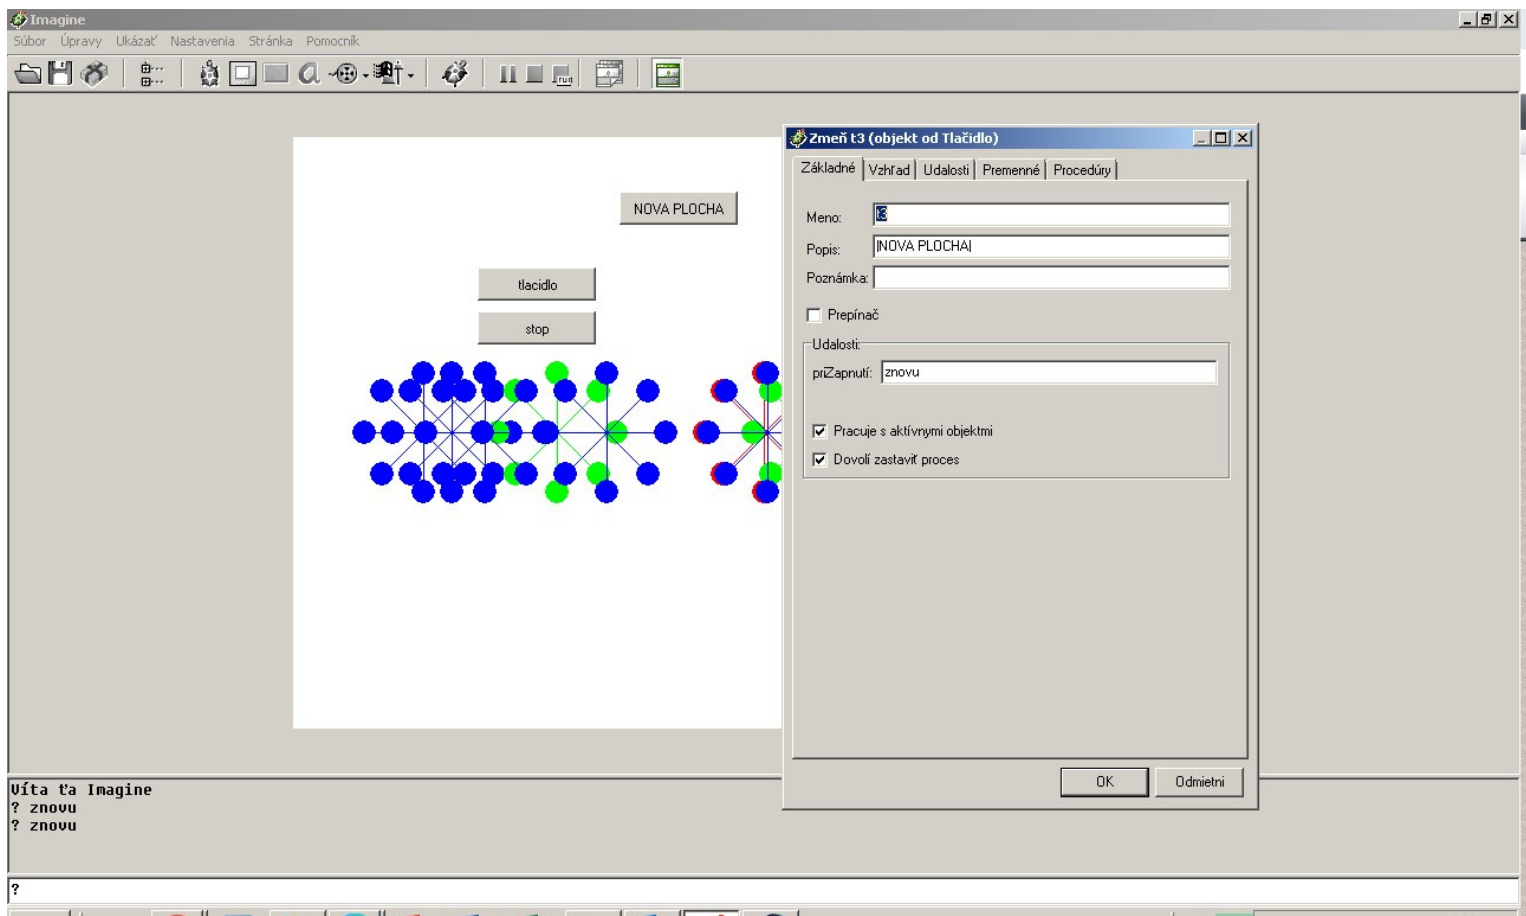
Imagine
Súbor Úpravy Ukázať Nastavenia Stránka Pomocník

NOVA PLOCHA

tlacidlo

stop

Zmeň t3 (objekt od Tlačidlo)
Základné Vzhľad Udalosti Premenné Procedúry

Meno: t3
Popis: NOVA PLOCHA
Poznámka:

Prepínač

Udalosti
priZapnutí: znovu

Pracuje s aktívnymi objektmi
Dovolí zastaviť proces

OK Odmietni

Víta ťa Imagine
? znovu
? znovu

?